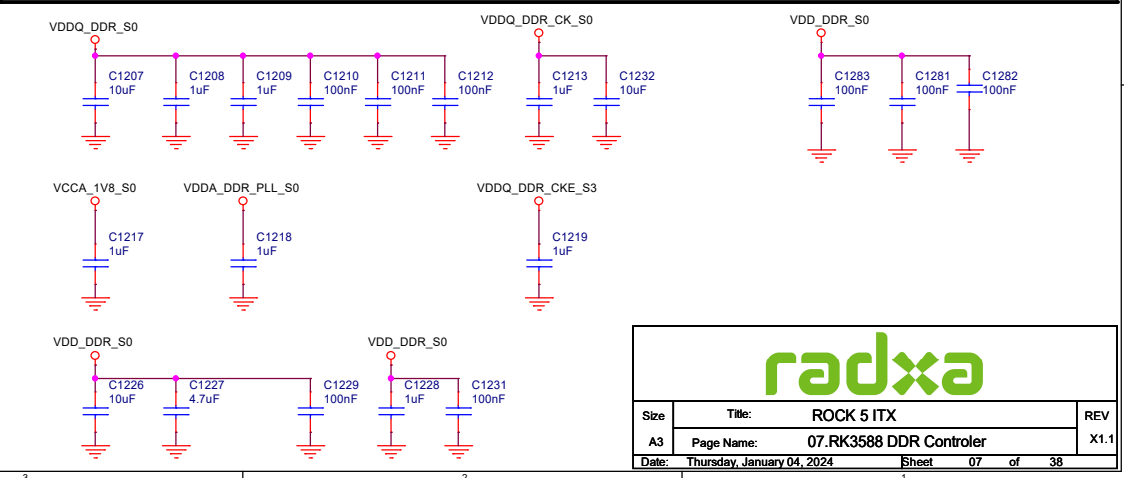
VDDQ_DDR_S0

C1207 10uF
C1208 1uF
C1209 1uF
C1210 100nF
C1211 100nF
C1212 100nF

VDDQ_DDR_CK_S0

C1213 1uF
C1232 10uF

VDD_DDR_S0

C1283 100nF
C1281 100nF
C1282 100nF

VCCA_1V8_S0

C1217 1uF

VDDA_DDR_PLL_S0

C1218 1uF

VDDQ_DDR_CKE_S3

C1219 1uF

VDD_DDR_S0

C1226 10uF
C1227 4.7uF
C1229 100nF

VDD_DDR_S0

C1228 1uF
C1231 100nF

radxa

| Size | Title: | ROCK 5 ITX | REV |
|---|---|---|---|
| A3 | Page Name: | 07.RK3588 DDR Controler | X1.1 |

Date: Thursday, January 04, 2024 Sheet 07 of 38

3 2 1